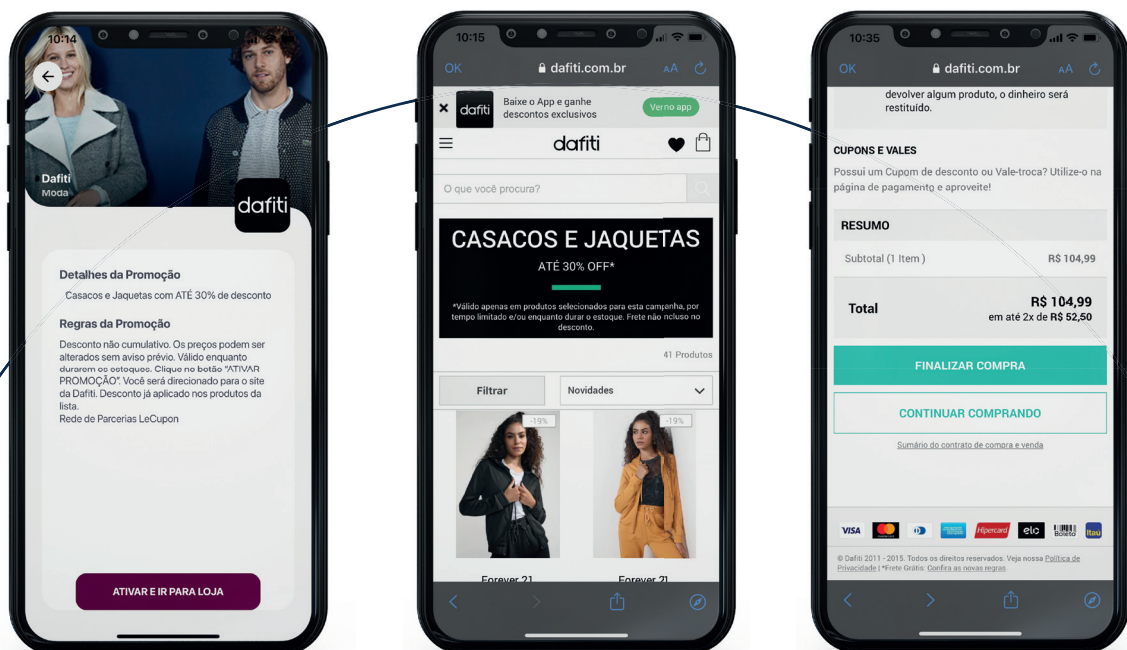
10:14

Dafiti
Moda

dafiti

Detalhes da Promoção

Casacos e Jaquetas com ATÉ 30% de desconto

Regras da Promoção

Desconto não cumulativo. Os preços podem ser alterados sem aviso prévio. Válido enquanto durarem os estoques. Clique no botão "ATIVAR PROMOÇÃO". Você será direcionado para o site da Dafiti. Desconto já aplicado nos produtos da lista.
Rede de Parcerias LeCupon

ATIVAR E IR PARA LOJA

10:15

OK dafiti.com.br AA

dafiti Baixe o App e ganhe descontos exclusivos Ver no app

dafiti

O que você procura?

CASACOS E JAQUETAS
ATÉ 30% OFF*

*Válido apenas em produtos selecionados para esta campanha, por tempo limitado e/ou enquanto durar o estoque. Frete não incluso no desconto.

41 Produtos

Filtrar
Novidades

-19%
-19%

Forever 21
Forever 21

10:35

OK dafiti.com.br AA

devolver algum produto, o dinheiro será restituído.

CUPONS E VALES

Possui um Cupom de desconto ou Vale-troca? Utilize-o na página de pagamento e aproveite!

RESUMO

Subtotal (1 Item) R$ 104,99

Total R$ 104,99
em até 2x de R$ 52,50

FINALIZAR COMPRA

CONTINUAR COMPRANDO

Sumário do contrato de compra e venda

VISA Hipercard elo Boleto Itaú

© Dafiti 2011 - 2015. Todos os direitos reservados. Veja nossa Política de Privacidade | *Frete Grátis: Confira as novas regras.